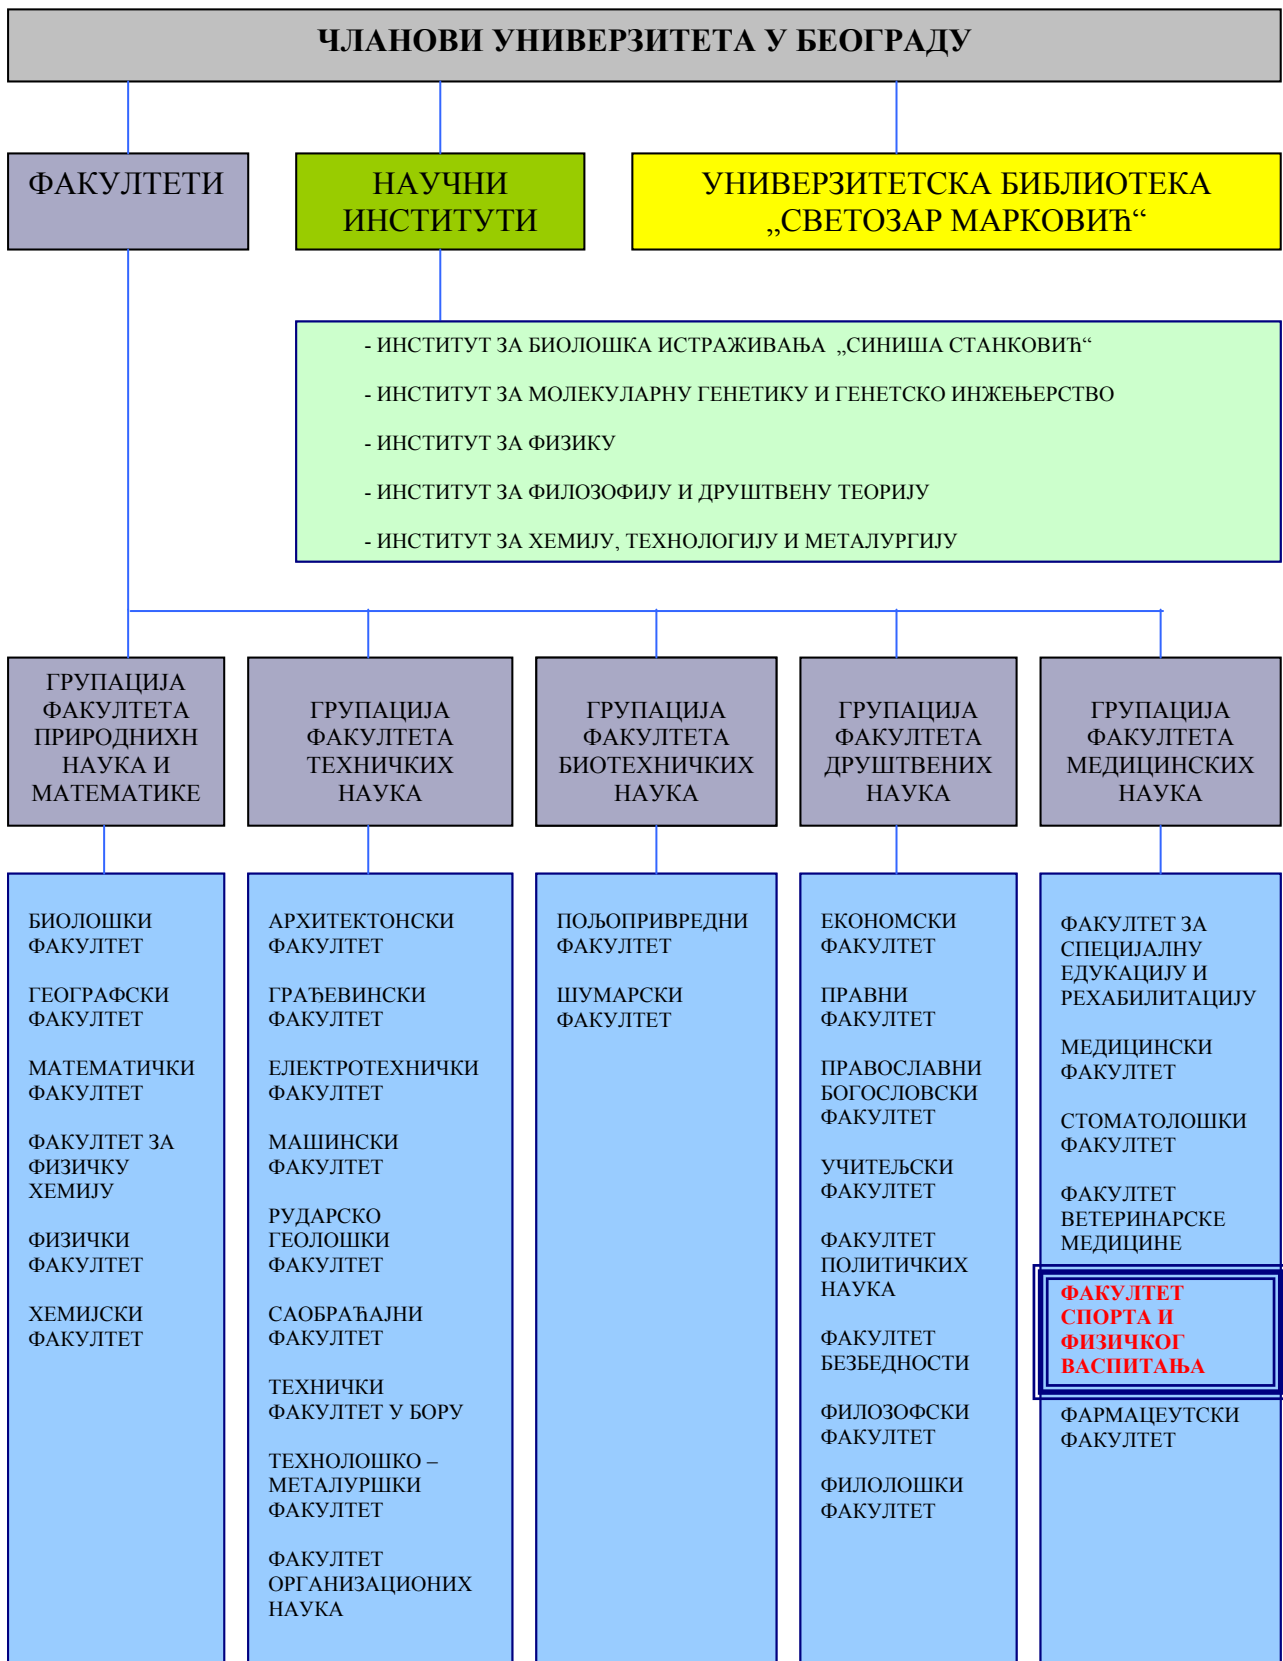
ЧЛАНОВИ УНИВЕРЗИТЕТА У БЕОГРАДУ

ФАКУЛТЕТИ

НАУЧНИ ИНСТИТУТИ

УНИВЕРЗИТЕТСКА БИБЛИОТЕКА „СВЕТОЗАР МАРКОВИЋ“

- ИНСТИТУТ ЗА БИОЛОШКА ИСТРАЖИВАЊА „СИНИША СТАНКОВИЋ“

- ИНСТИТУТ ЗА МОЛЕКУЛАРНУ ГЕНЕТИКУ И ГЕНЕТСКО ИНЖЕЊЕРСТВО

- ИНСТИТУТ ЗА ФИЗИКУ

- ИНСТИТУТ ЗА ФИЛОЗОФИЈУ И ДРУШТВЕНУ ТЕОРИЈУ

- ИНСТИТУТ ЗА ХЕМИЈУ, ТЕХНОЛОГИЈУ И МЕТАЛУРГИЈУ

ГРУПАЦИЈА ФАКУЛТЕТА ПРИРОДНИХН НАУКА И МАТЕМАТИКЕ

БИОЛОШКИ ФАКУЛТЕТ

ГЕОГРАФСКИ ФАКУЛТЕТ

МАТЕМАТИЧКИ ФАКУЛТЕТ

ФАКУЛТЕТ ЗА ФИЗИЧКУ ХЕМИЈУ

ФИЗИЧКИ ФАКУЛТЕТ

ХЕМИЈСКИ ФАКУЛТЕТ

ГРУПАЦИЈА ФАКУЛТЕТА ТЕХНИЧКИХ НАУКА

АРХИТЕКТОНСКИ ФАКУЛТЕТ

ГРАЂЕВИНСКИ ФАКУЛТЕТ

ЕЛЕКТРОТЕХНИЧКИ ФАКУЛТЕТ

МАШИНСКИ ФАКУЛТЕТ

РУДАРСКО ГЕОЛОШКИ ФАКУЛТЕТ

САОБРАЋАЈНИ ФАКУЛТЕТ

ТЕХНИЧКИ ФАКУЛТЕТ У БОРУ

ТЕХНОЛОШКО – МЕТАЛУРШКИ ФАКУЛТЕТ

ФАКУЛТЕТ ОРГАНИЗАЦИОНИХ НАУКА

ГРУПАЦИЈА ФАКУЛТЕТА БИОТЕХНИЧКИХ НАУКА

ПОЉОПРИВРЕДНИ ФАКУЛТЕТ

ШУМАРСКИ ФАКУЛТЕТ

ГРУПАЦИЈА ФАКУЛТЕТА ДРУШТВЕНИХ НАУКА

ЕКОНОМСКИ ФАКУЛТЕТ

ПРАВНИ ФАКУЛТЕТ

ПРАВОСЛАВНИ БОГОСЛОВСКИ ФАКУЛТЕТ

УЧИТЕЉСКИ ФАКУЛТЕТ

ФАКУЛТЕТ ПОЛИТИЧКИХ НАУКА

ФАКУЛТЕТ БЕЗБЕДНОСТИ

ФИЛОЗОФСКИ ФАКУЛТЕТ

ФИЛОЛОШКИ ФАКУЛТЕТ

ГРУПАЦИЈА ФАКУЛТЕТА МЕДИЦИНСКИХ НАУКА

ФАКУЛТЕТ ЗА СПЕЦИЈАЛНУ ЕДУКАЦИЈУ И РЕХАБИЛИТАЦИЈУ

МЕДИЦИНСКИ ФАКУЛТЕТ

СТОМАТОЛОШКИ ФАКУЛТЕТ

ФАКУЛТЕТ ВЕТЕРИНАРСКЕ МЕДИЦИНЕ

ФАКУЛТЕТ СПОРТА И ФИЗИЧКОГ ВАСПИТАЊА

ФАРМАЦЕУТСКИ ФАКУЛТЕТ